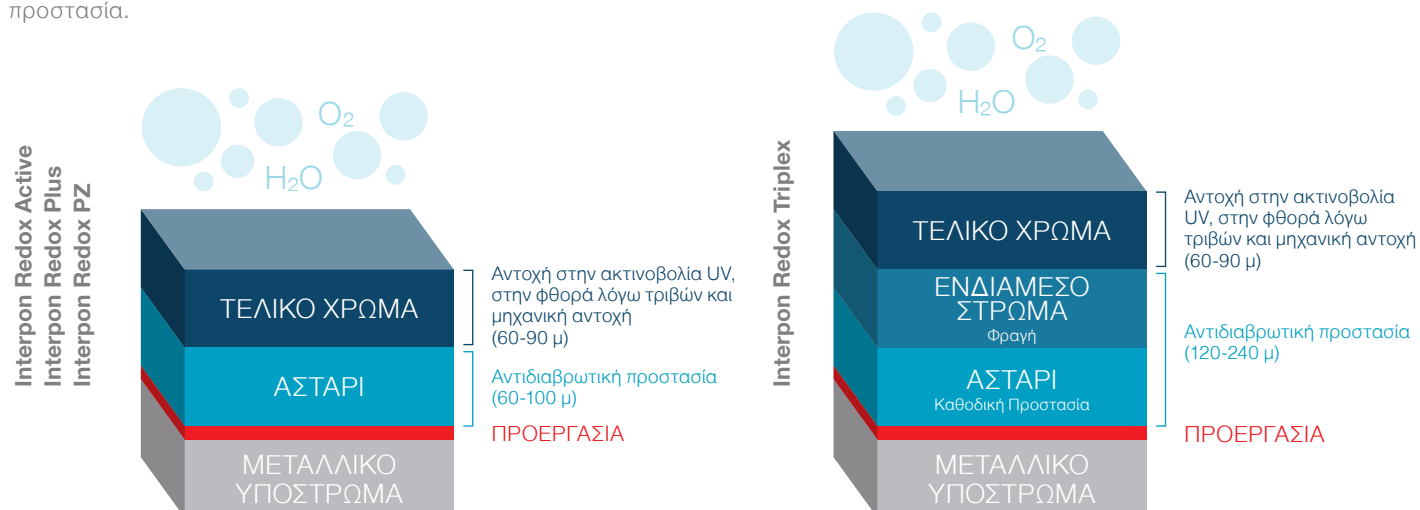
προστασία.

Interpon Redox Active
Interpon Redox Plus
Interpon Redox PZ

O$_2$
H$_2$O

ΤΕΛΙΚΟ ΧΡΩΜΑ
ΑΣΤΑΡΙ
ΜΕΤΑΛΛΙΚΟ ΥΠΟΣΤΡΩΜΑ

Αντοχή στην ακτινοβολία UV, στην φθορά λόγω τριβών και μηχανική αντοχή (60-90 μ)

Αντιδιαβρωτική προστασία (60-100 μ)

ΠΡΟΕΡΓΑΣΙΑ

Interpon Redox Triplex

O$_2$
H$_2$O

ΤΕΛΙΚΟ ΧΡΩΜΑ
ΕΝΔΙΑΜΕΣΟ ΣΤΡΩΜΑ
Φραγή
ΑΣΤΑΡΙ
Καθοδική Προστασία
ΜΕΤΑΛΛΙΚΟ ΥΠΟΣΤΡΩΜΑ

Αντοχή στην ακτινοβολία UV, στην φθορά λόγω τριβών και μηχανική αντοχή (60-90 μ)

Αντιδιαβρωτική προστασία (120-240 μ)

ΠΡΟΕΡΓΑΣΙΑ